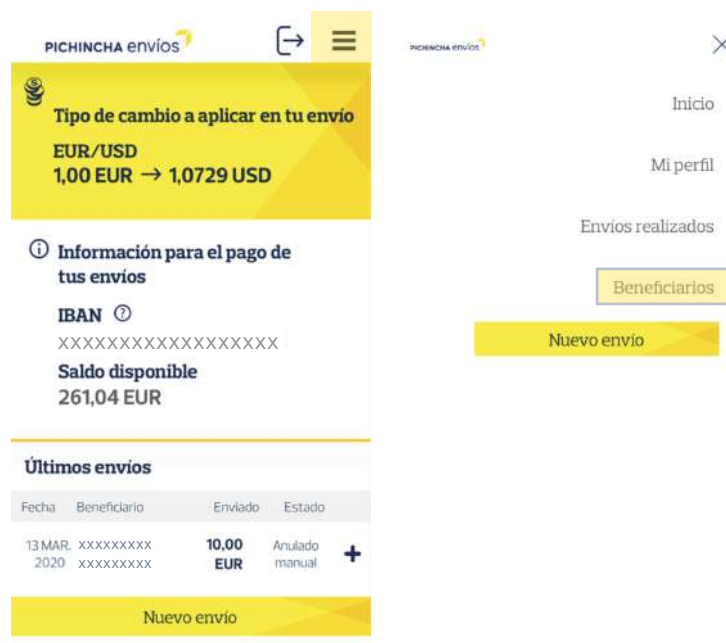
PICHINCHA envíos

Tipo de cambio a aplicar en tu envío

EUR/USD
1,00 EUR → 1,0729 USD

Información para el pago de tus envíos

IBAN
XXXXXXXXXXXXXXXXXX

Saldo disponible
261,04 EUR

Últimos envíos

| Fecha | Beneficiario | Enviado | Estado |
|---|---|---|---|
| 13 MAR. 2020 | XXXXXXXXX XXXXXXXXX | 10,00 EUR | Anulado manual |

Nuevo envío

PICHINCHA envíos

Inicio

Mi perfil

Envíos realizados

Beneficiarios

Nuevo envío